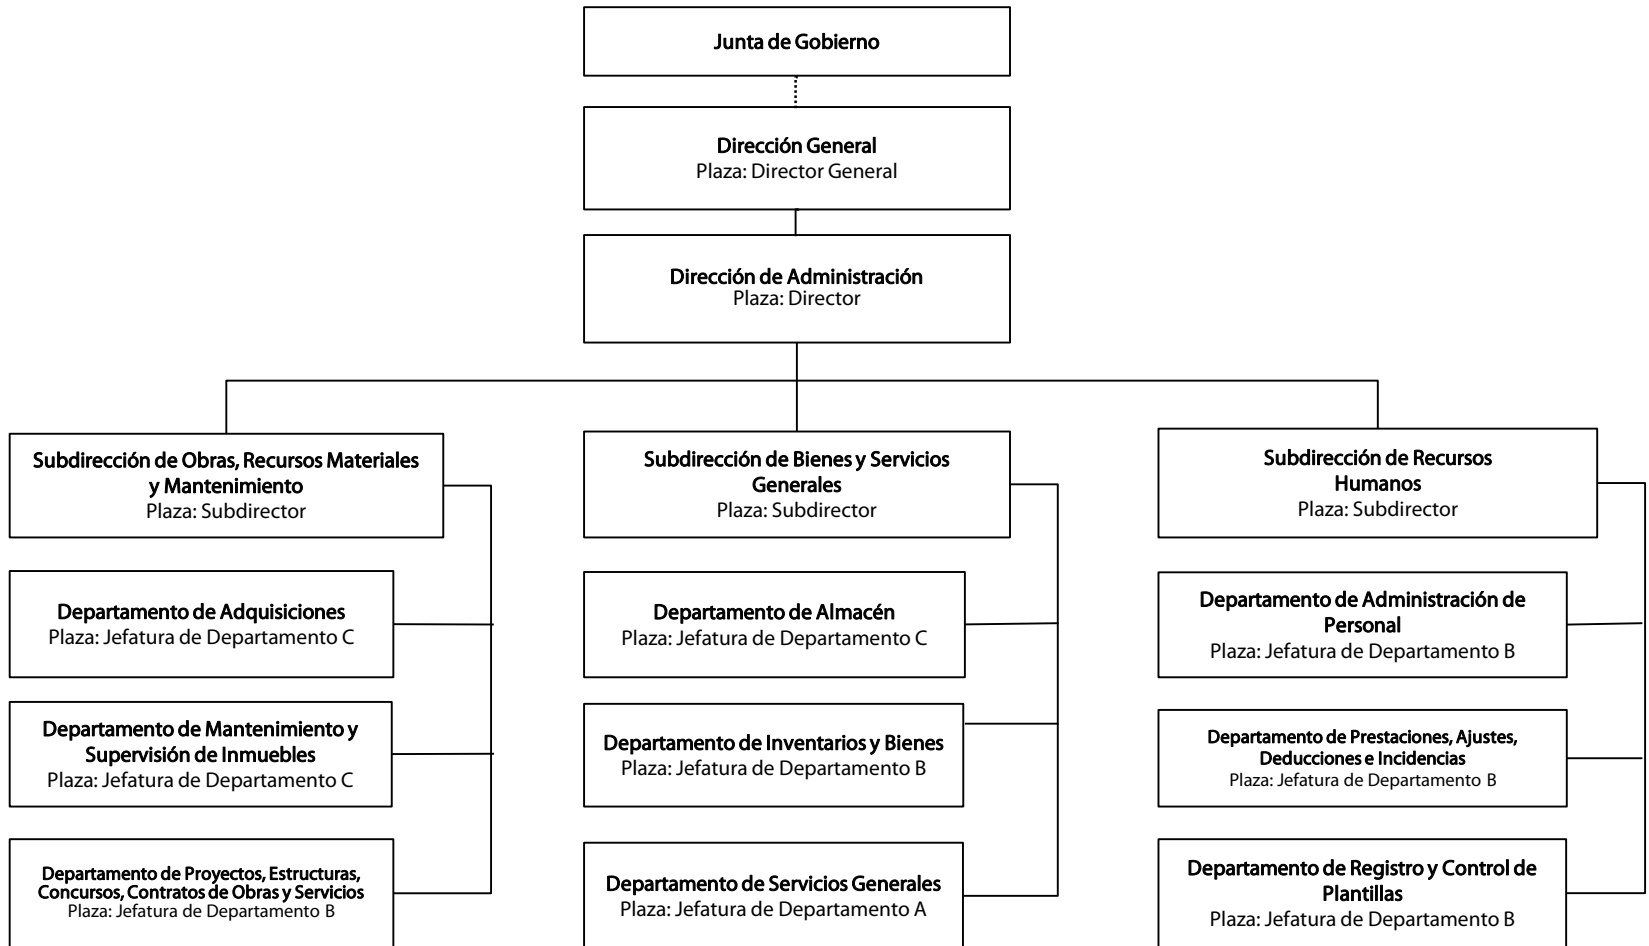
Junta de Gobierno

Dirección General
Plaza: Director General

Dirección de Administración
Plaza: Director

Subdirección de Obras, Recursos Materiales y Mantenimiento
Plaza: Subdirector

Departamento de Adquisiciones
Plaza: Jefatura de Departamento C

Departamento de Mantenimiento y Supervisión de Inmuebles
Plaza: Jefatura de Departamento C

Departamento de Proyectos, Estructuras, Concursos, Contratos de Obras y Servicios
Plaza: Jefatura de Departamento B

Subdirección de Bienes y Servicios Generales
Plaza: Subdirector

Departamento de Almacén
Plaza: Jefatura de Departamento C

Departamento de Inventarios y Bienes
Plaza: Jefatura de Departamento B

Departamento de Servicios Generales
Plaza: Jefatura de Departamento A

Subdirección de Recursos Humanos
Plaza: Subdirector

Departamento de Administración de Personal
Plaza: Jefatura de Departamento B

Departamento de Prestaciones, Ajustes, Deducciones e Incidencias
Plaza: Jefatura de Departamento B

Departamento de Registro y Control de Plantillas
Plaza: Jefatura de Departamento B